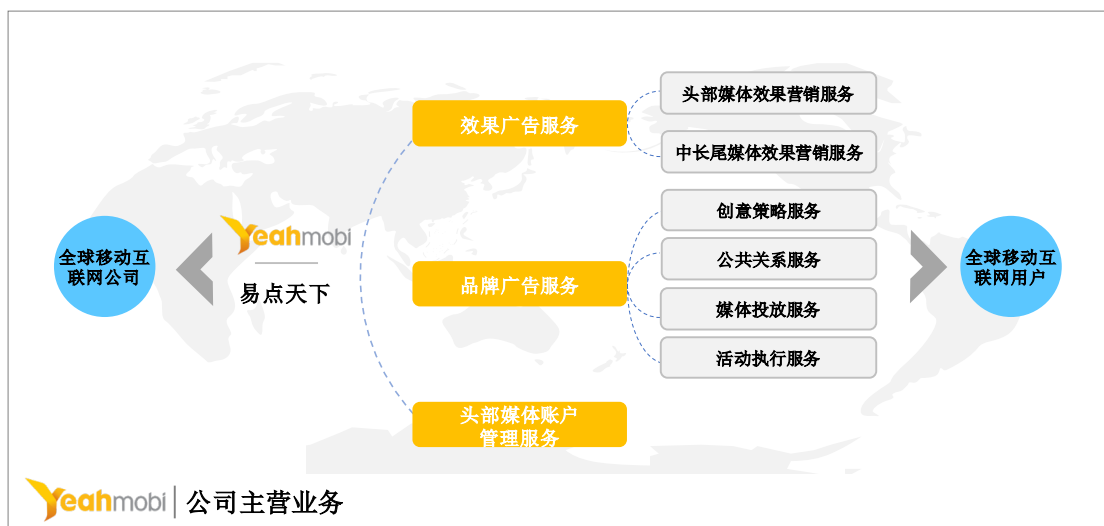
全球移动互联网公司

Yeahmobi
易点天下

效果广告服务
头部媒体效果营销服务
中长尾媒体效果营销服务

品牌广告服务
创意策略服务
公共关系服务
媒体投放服务
活动执行服务

头部媒体账户管理服务

全球移动互联网用户

Yeahmobi | 公司主营业务